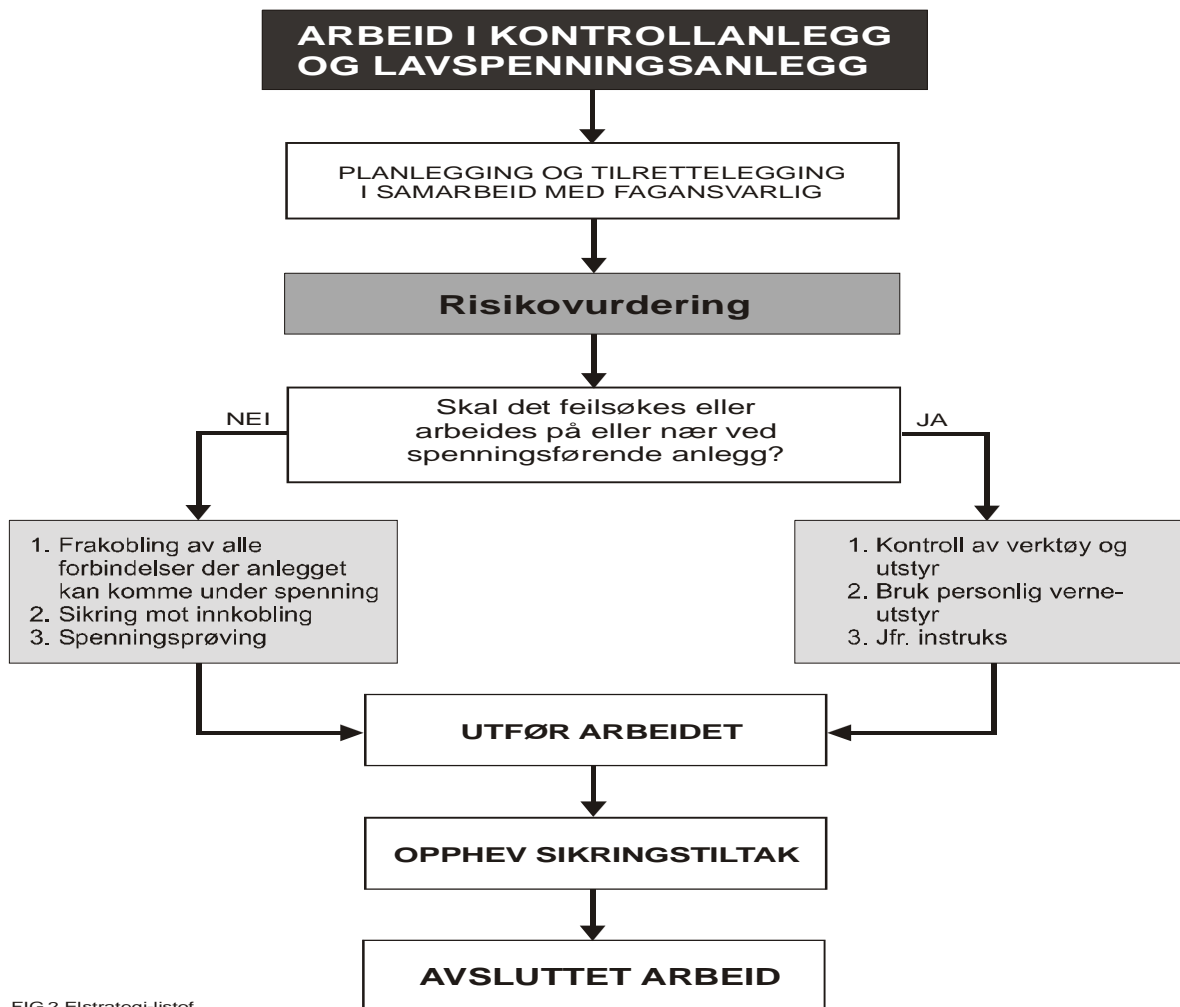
ARBEID I KONTROLLANLEGG OG LAVSPENNINGSANLEGG

PLANLEGGING OG TILRETTELEGGING I SAMARBEID MED FAGANSVARLIG

Risikovurdering

Skal det feilsøkes eller arbeides på eller nær ved spenningsførende anlegg?

NEI

JA

1. Frakobling av alle forbindelser der anlegget kan komme under spenning
2. Sikring mot innkobling
3. Spenningsprøving

1. Kontroll av verktøy og utstyr
2. Bruk personlig verneutstyr
3. Jfr. instruks

UTFØR ARBEIDET

OPPHEV SIKRINGSTILTAK

AVSLUTTET ARBEID

FIG 3 Elstrategi-listof